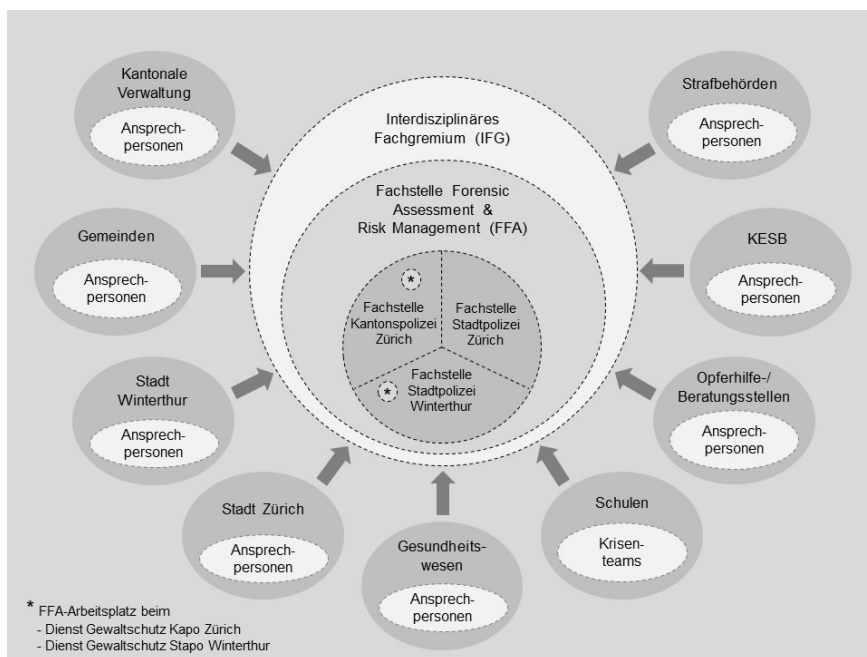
Kantonale Verwaltung

Ansprechpersonen

Strafbehörden

Ansprechpersonen

Interdisziplinäres Fachgremium (IFG)

Fachstelle Forensic Assessment & Risk Management (FFA)

Gemeinden

Ansprechpersonen

KESB

Ansprechpersonen

*

Fachstelle Kantonspolizei Zürich

Fachstelle Stadtpolizei Zürich

*

Fachstelle Stadtpolizei Winterthur

Stadt Winterthur

Ansprechpersonen

Opferhilfe-/ Beratungsstellen

Ansprechpersonen

Stadt Zürich

Ansprechpersonen

Gesundheitswesen

Ansprechpersonen

Schulen

Krisenteams

* FFA-Arbeitsplatz beim
- Dienst Gewaltschutz Kapo Zürich
- Dienst Gewaltschutz Stapo Winterthur